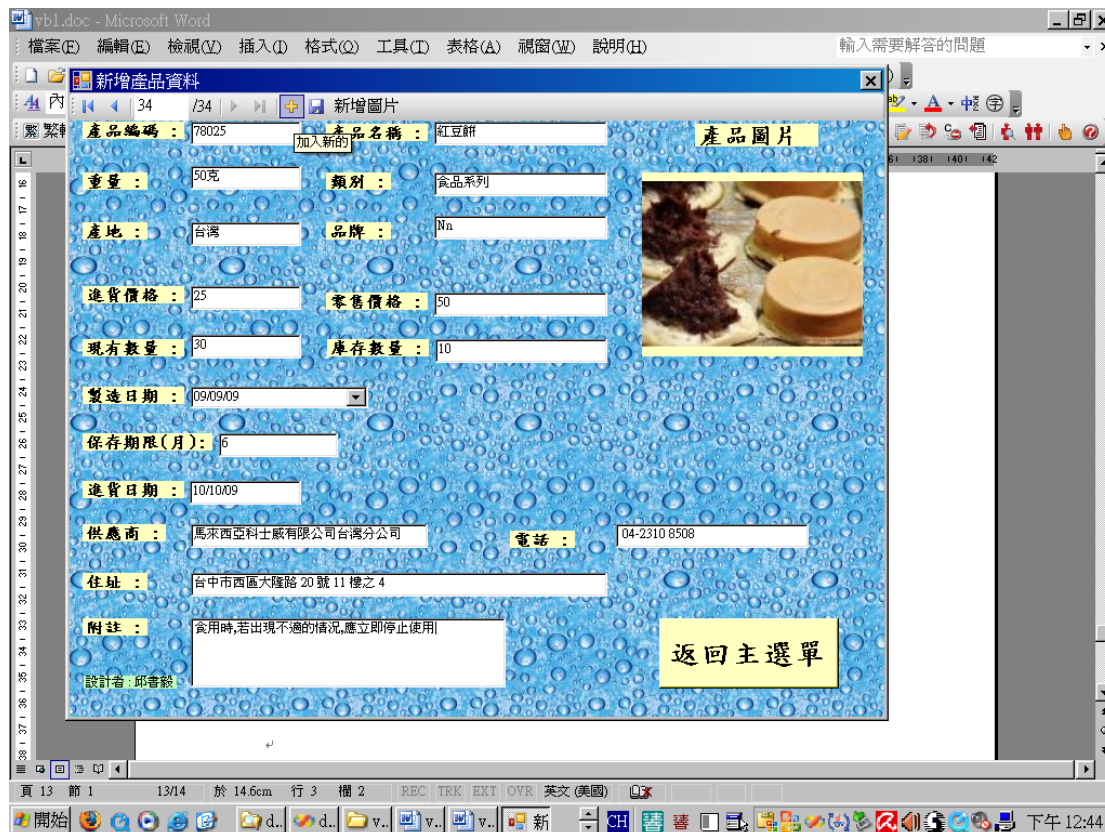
vb1.doc - Microsoft Word
檔案(F) 編輯(E) 檢視(V) 插入(I) 格式(O) 工具(T) 表格(A) 視窗(W) 說明(H)
輸入需要解答的問題

新增產品資料
34 /34 新增圖片
加入新的

產品編碼： 78025
產品名稱： 紅豆餅
產品圖片
重量： 50克
類別： 食品系列
產地： 台灣
品牌： Nn
進貨價格： 25
零售價格： 50
現有數量： 30
庫存數量： 10
製造日期： 09/09/09
保存期限(月)： 6
進貨日期： 10/10/09
供應商： 馬來西亞科士威有限公司台灣分公司
電話： 04-2310 8508
住址： 台中市西區大隆路 20 號 11 樓之 4
附註： 食用時,若出現不適的情況,應立即停止使用
設計者：邱書毅
返回主選單

頁 13 節 1 13/14 於 14.6cm 行 3 欄 2 REC TRK EXT OVR 英文(美國)
開始 d.. d.. v.. v.. v.. 新 CH 下午 12:44